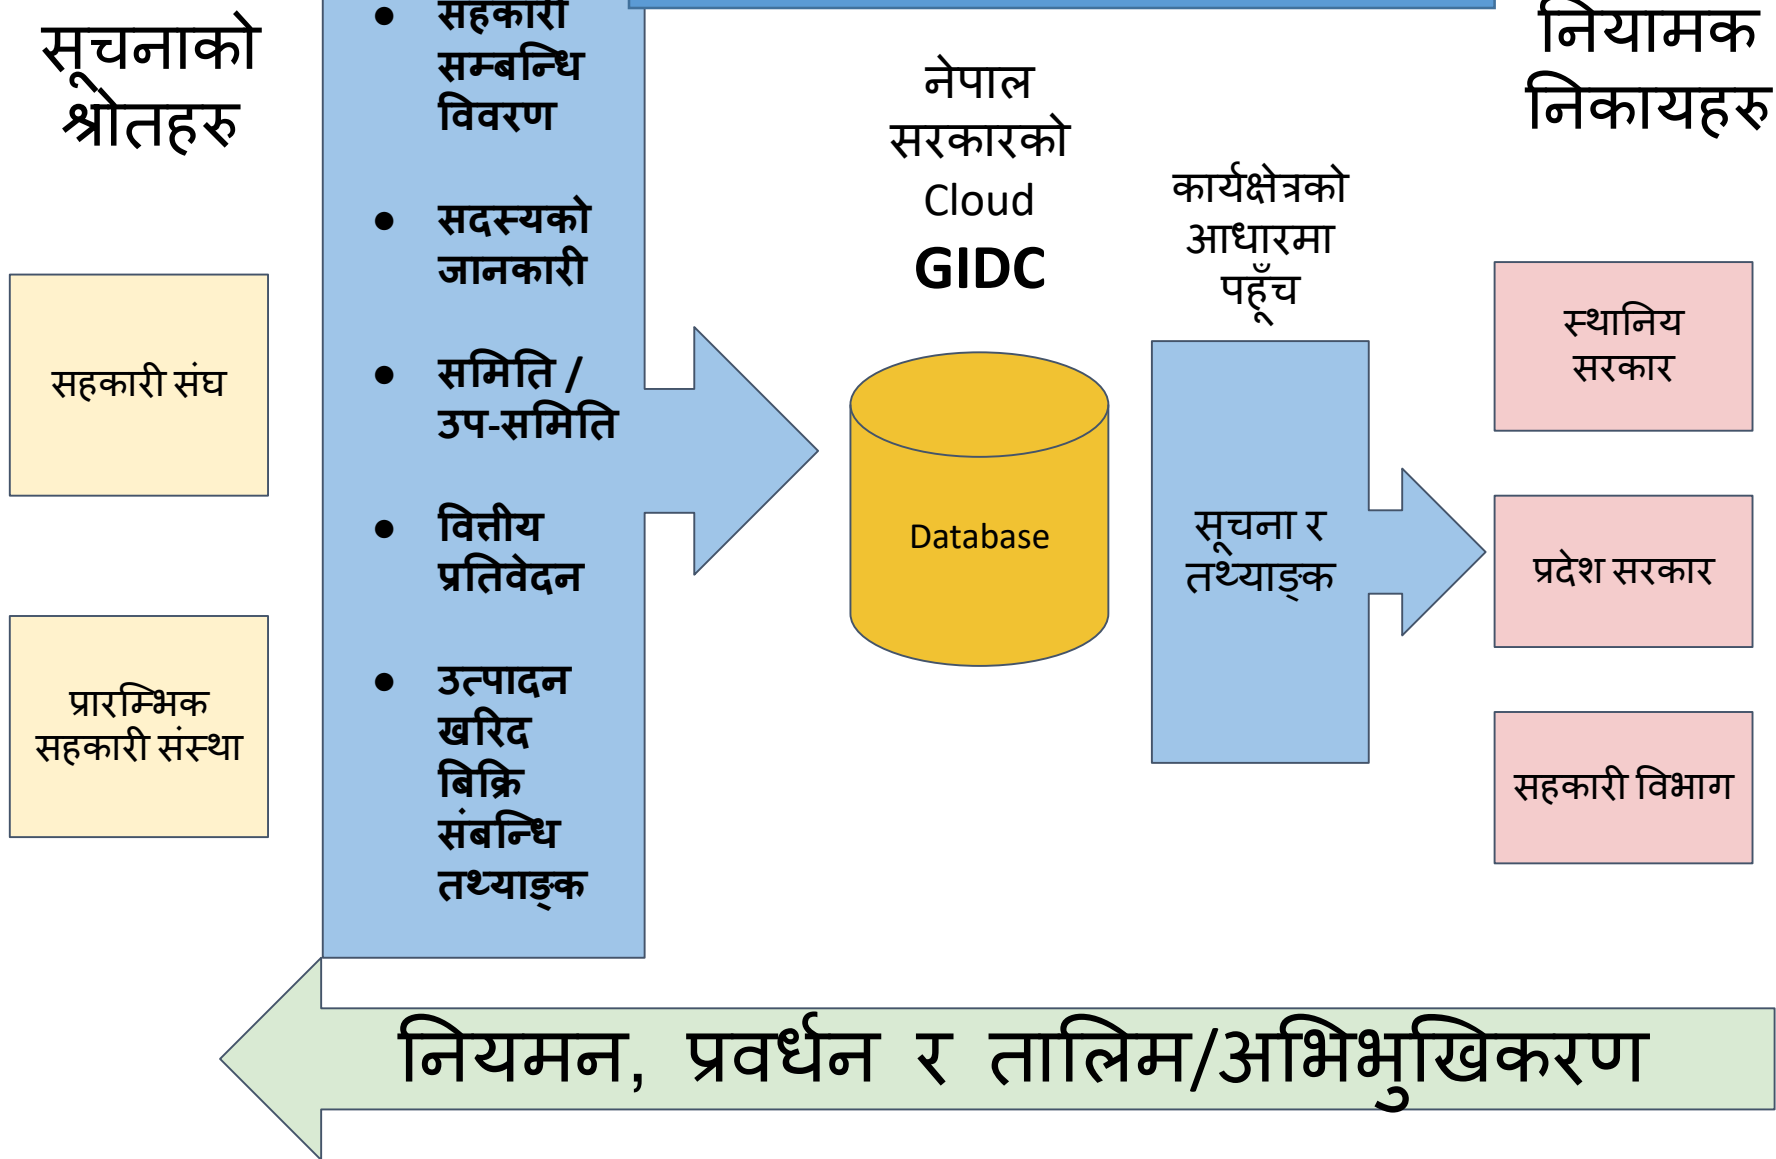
सूचनाको श्रोतहरु

सहकारी संघ

प्रारम्भिक सहकारी संस्था

• सहकारी सम्बन्धि विवरण

• सदस्यको जानकारी

• समिति / उप-समिति

• वित्तीय प्रतिवेदन

• उत्पादन खरिद बिक्रि संबन्धि तथ्याङ्क

नेपाल सरकारको Cloud GIDC

Database

कार्यक्षेत्रको आधारमा पहूँच

सूचना र तथ्याङ्क

नियामक निकायहरु

स्थानिय सरकार

प्रदेश सरकार

सहकारी विभाग

नियमन, प्रवर्धन र तालिम/अभिभुखिकरण